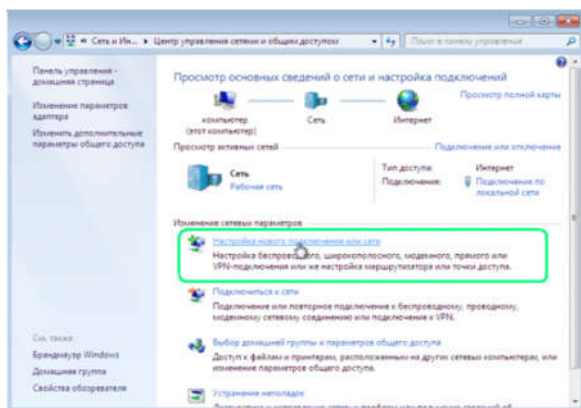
« Сеть и Ин... ▸ Центр управления сетями и общим доступом

Поиск в панели управления

Панель управления - домашняя страница

Изменение параметров адаптера

Изменить дополнительные параметры общего доступа

Просмотр основных сведений о сети и настройка подключений

Просмотр полной карты

компьютер (этот компьютер)

Сеть

Интернет

Просмотр активных сетей

Подключение или отключение

Сеть

Рабочая сеть

Тип доступа: Интернет

Подключения: Подключение по локальной сети

Изменение сетевых параметров

Настройка нового подключения или сети

Настройка беспроводного, широкополосного, модемного, прямого или VPN-подключения или же настройка маршрутизатора или точки доступа.

Подключиться к сети

Подключение или повторное подключение к беспроводному, проводному, модемному сетевому соединению или подключение к VPN.

Выбор домашней группы и параметров общего доступа

Доступ к файлам и принтерам, расположенным на других сетевых компьютерах, или изменение параметров общего доступа.

Устранение неполадок

См. также

Брандмауэр Windows

Домашняя группа

Свойства обозревателя